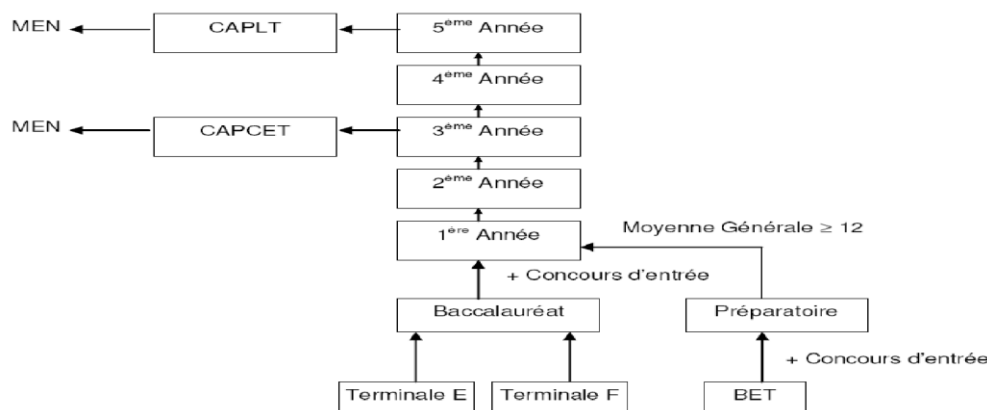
MEN
CAPLT
5$^{ème}$ Année
4$^{ème}$ Année
MEN
CAPCET
3$^{ème}$ Année
2$^{ème}$ Année
Moyenne Générale $\geq 12$
1$^{ère}$ Année
+ Concours d'entrée
Baccalauréat
Préparatoire
+ Concours d'entrée
Terminale E
Terminale F
BET